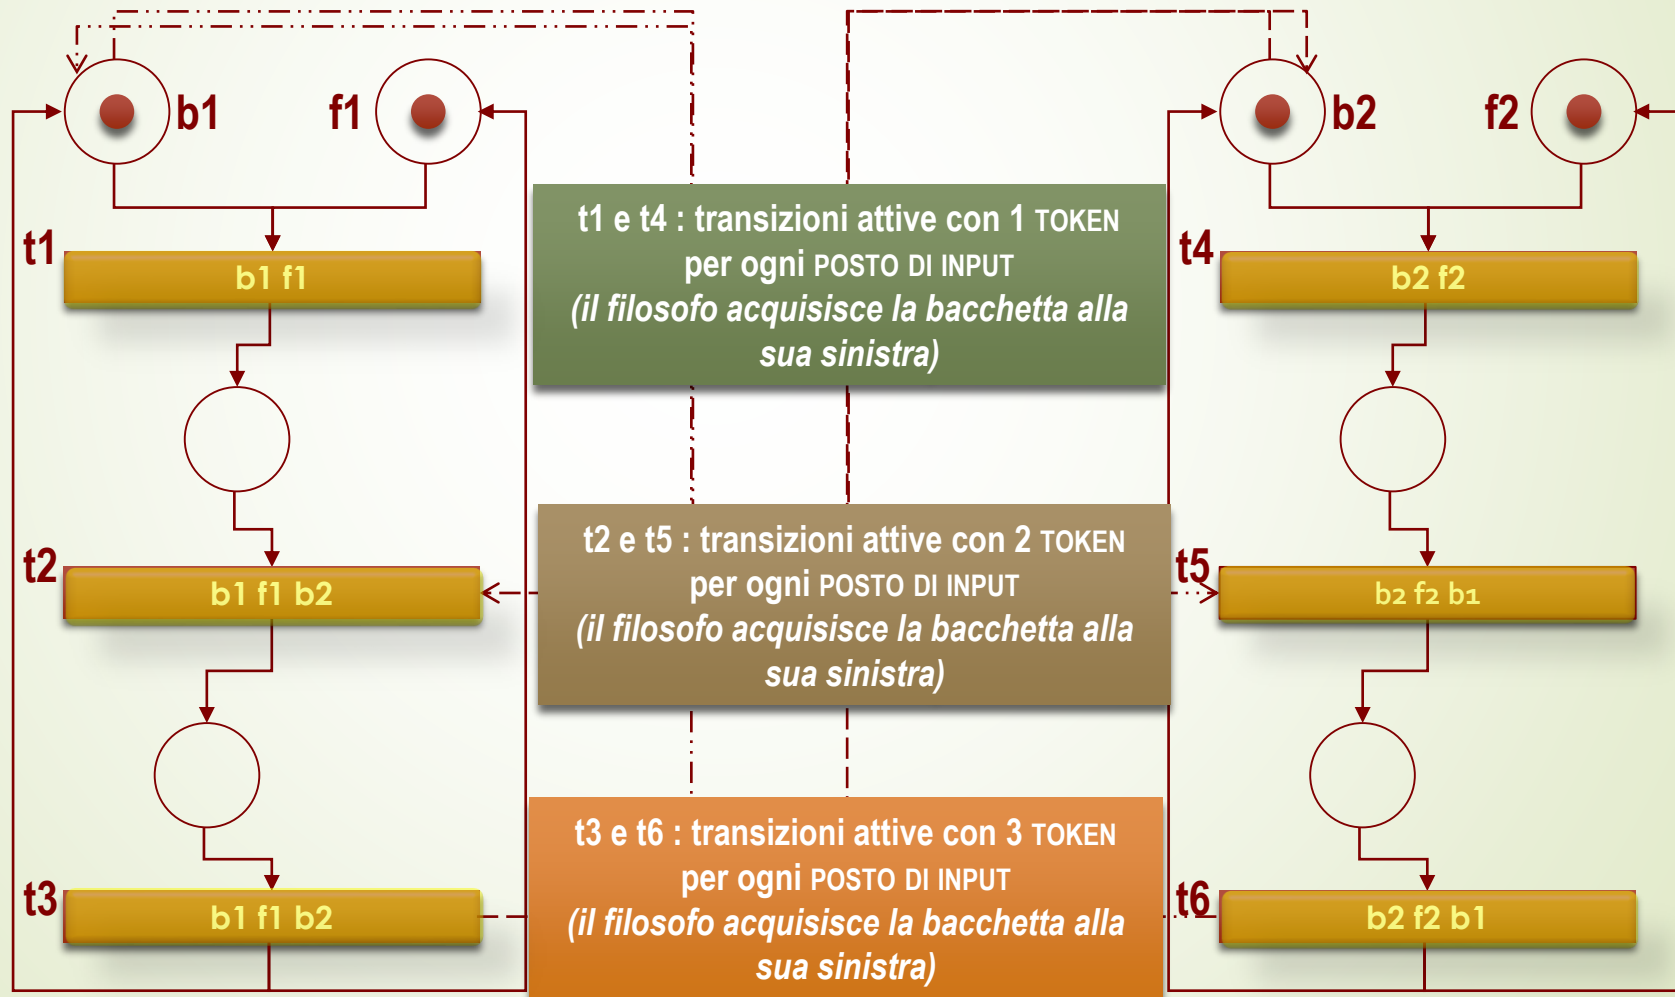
b1

f1

t1

b1 f1

t2

b1 f1 b2

t3

b1 f1 b2

t1 e t4 : transizioni attive con 1 TOKEN per ogni POSTO DI INPUT
(il filosofo acquisisce la bacchetta alla sua sinistra)

t2 e t5 : transizioni attive con 2 TOKEN per ogni POSTO DI INPUT
(il filosofo acquisisce la bacchetta alla sua sinistra)

t3 e t6 : transizioni attive con 3 TOKEN per ogni POSTO DI INPUT
(il filosofo acquisisce la bacchetta alla sua sinistra)

b2

f2

t4

b2 f2

t5

b2 f2 b1

t6

b2 f2 b1